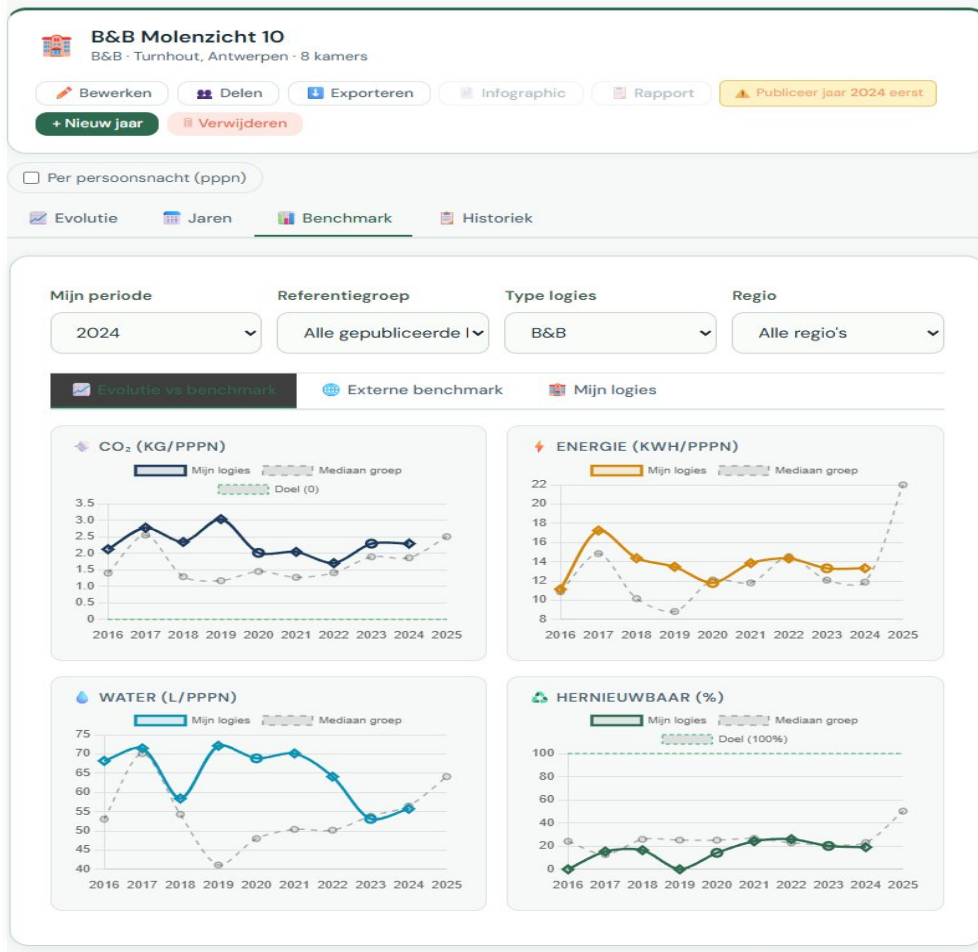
B&B Molenzicht 10
B&B · Turnhout, Antwerpen · 8 kamers

Bewerken
Delen
Exporteren
Infographic
Rapport
Publiceer jaar 2024 eerst
+ Nieuw jaar
Verwijderen

Per persoonsnacht (pppn)

Evolutie
Jaren
Benchmark
Historiek

Mijn periode
2024
Referentiegroep
Alle gepubliceerde l
Type logies
B&B
Regio
Alle regio's

Evolutie vs benchmark
Externe benchmark
Mijn logies

$CO_2$ (KG/PPPN)
Mijn logies
Mediaan groep
Doel (0)
3.5
3.0
2.5
2.0
1.5
1.0
0.5
0
2016 2017 2018 2019 2020 2021 2022 2023 2024 2025

ENERGIE (KWH/PPPN)
Mijn logies
Mediaan groep
22
20
18
16
14
12
10
8
2016 2017 2018 2019 2020 2021 2022 2023 2024 2025

WATER (L/PPPN)
Mijn logies
Mediaan groep
75
70
65
60
55
50
45
40
2016 2017 2018 2019 2020 2021 2022 2023 2024 2025

HERNIEUWBAAR (%)
Mijn logies
Mediaan groep
Doel (100%)
100
80
60
40
20
0
2016 2017 2018 2019 2020 2021 2022 2023 2024 2025